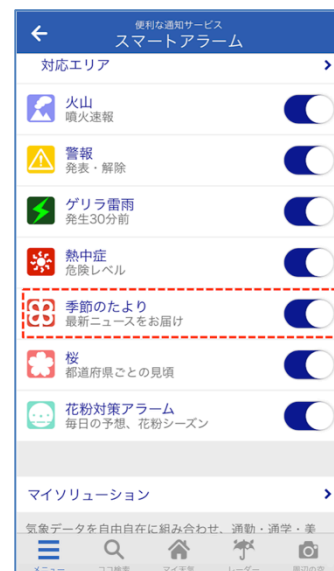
便利な通知サービス
スマートアラーム

対応エリア

火山
噴火速報

警報
発表・解除

ゲリラ雷雨
発生30分前

熱中症
危険レベル

季節のたより
最新ニュースをお届け

桜
都道府県ごとの見頃

花粉対策アラーム
毎日の予想、花粉シーズン

マイソリューション

気象データを自由自在に組み合わせ、通勤・通学・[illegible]

メニュー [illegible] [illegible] レーダー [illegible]